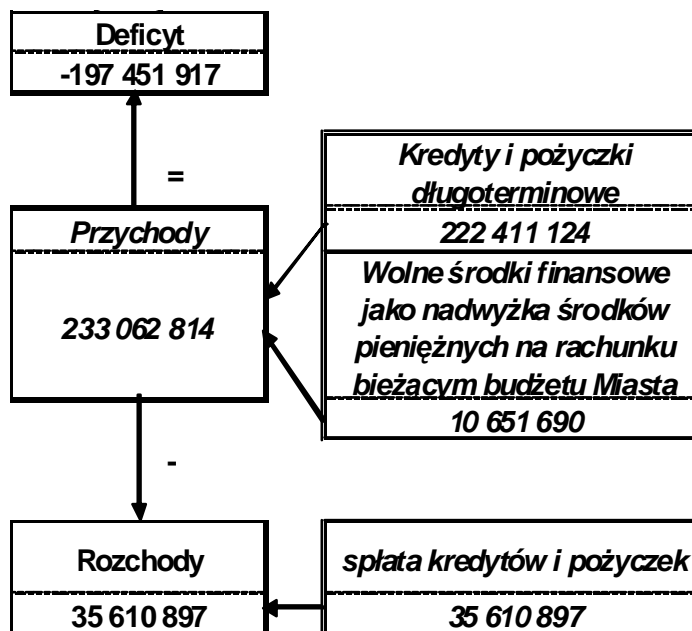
Deficyt
-197 451 917

=

Przychody
233 062 814

Kredyty i pożyczki długoterminowe
222 411 124

Wolne środki finansowe jako nadwyżka środków pieniężnych na rachunku bieżącym budżetu Miasta
10 651 690

-

Rozchody
35 610 897

spłata kredytów i pożyczek
35 610 897